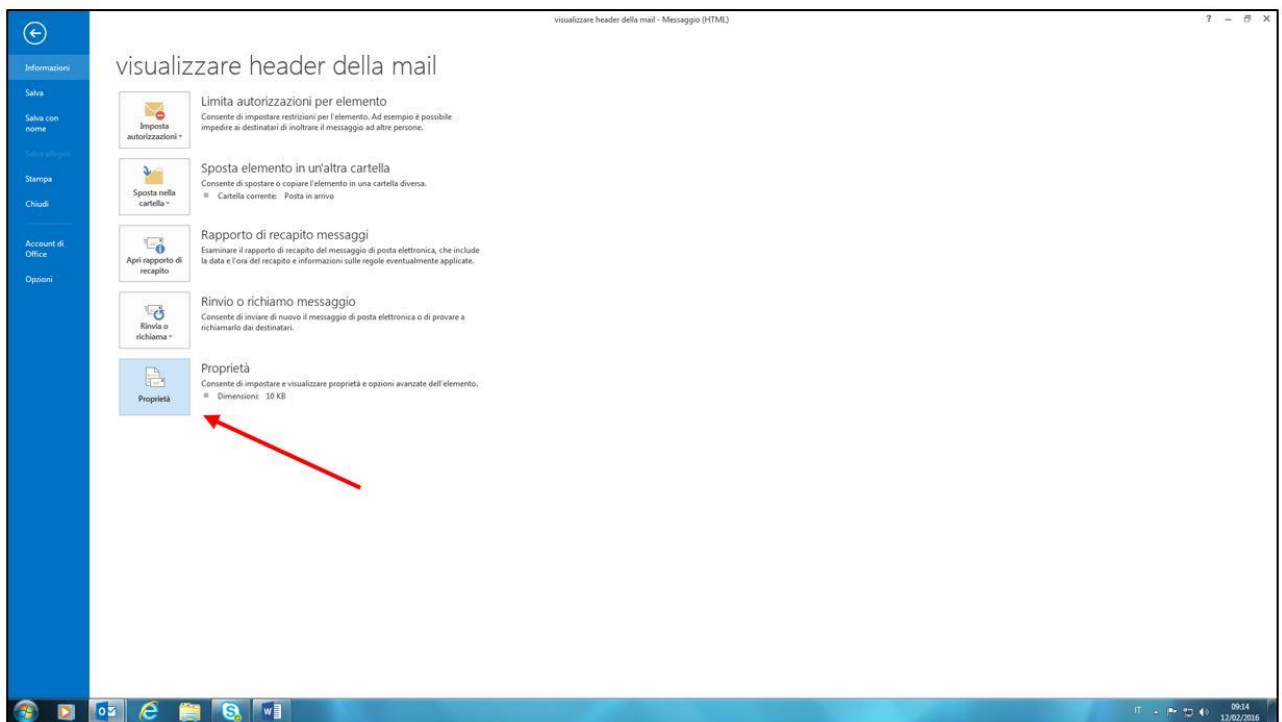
visualizzare header della mail - Messaggio (HTML)

? – ⧉ ×

Informazioni
Salva
Salva con nome
Salva allegati
Stampa
Chiudi
Account di Office
Opzioni

visualizzare header della mail

Imposta autorizzazioni ▾
Limita autorizzazioni per elemento
Consente di impostare restrizioni per l'elemento. Ad esempio è possibile impedire ai destinatari di inoltrare il messaggio ad altre persone.

Sposta nella cartella ▾
Sposta elemento in un'altra cartella
Consente di spostare o copiare l'elemento in una cartella diversa.
Cartella corrente: Posta in arrivo

Apri rapporto di recapito
Rapporto di recapito messaggi
Esaminare il rapporto di recapito del messaggio di posta elettronica, che include la data e l'ora del recapito e informazioni sulle regole eventualmente applicate.

Rinvia o richiama ▾
Rinvio o richiamo messaggio
Consente di inviare di nuovo il messaggio di posta elettronica o di provare a richiamarlo dai destinatari.

Proprietà
Proprietà
Consente di impostare e visualizzare proprietà e opzioni avanzate dell'elemento.
Dimensioni: 10 KB

IT
09:14
12/02/2016